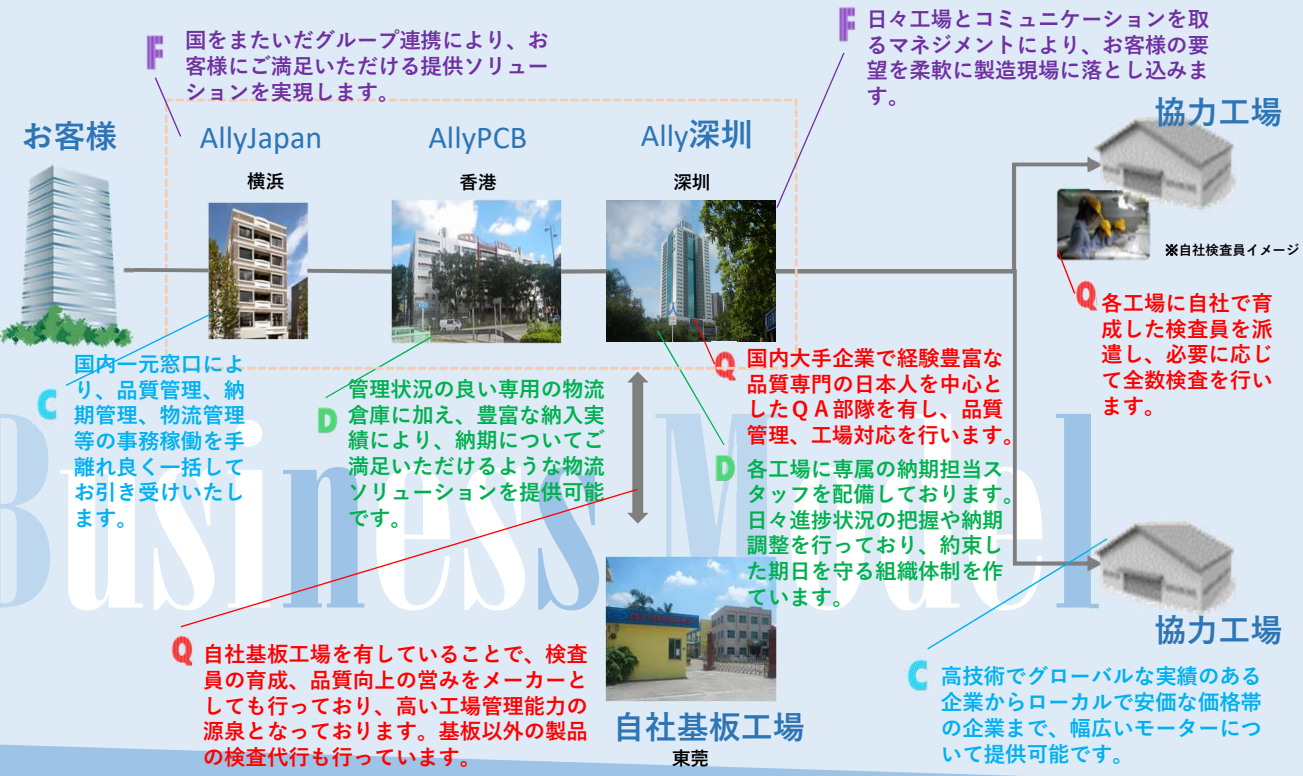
F 国をまたいだグループ連携により、お客様にご満足いただける提供ソリューションを実現します。

F 日々工場とコミュニケーションを取るマネジメントにより、お客様の要望を柔軟に製造現場に落とし込みます。

お客様

AllyJapan
横浜

AllyPCB
香港

Ally深圳
深圳

協力工場

※自社検査員イメージ

Q 各工場に自社で育成した検査員を派遣し、必要に応じて全数検査を行います。

C 国内一元窓口により、品質管理、納期管理、物流管理等の事務稼働を手離れ良く一括してお引き受けいたします。

D 管理状況の良い専用の物流倉庫に加え、豊富な納入実績により、納期についてご満足いただけるような物流ソリューションを提供可能です。

Q 国内大手企業で経験豊富な品質専門の日本人を中心としたＱＡ部隊を有し、品質管理、工場対応を行います。

D 各工場に専属の納期担当スタッフを配備しております。日々進捗状況の把握や納期調整を行っており、約束した期日を守る組織体制を作っています。

Business Model

協力工場

Q 自社基板工場を有していることで、検査員の育成、品質向上の営みをメーカーとしても行っており、高い工場管理能力の源泉となっております。基板以外の製品の検査代行も行っています。

自社基板工場
東莞

C 高技術でグローバルな実績のある企業からローカルで安価な価格帯の企業まで、幅広いモーターについて提供可能です。